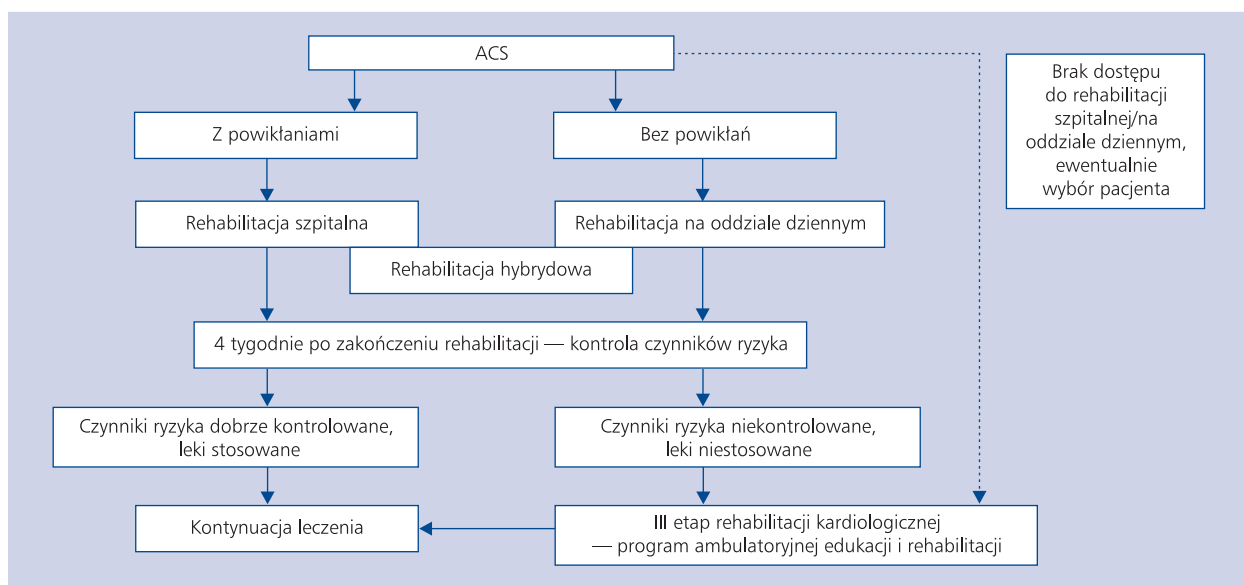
ACS

Brak dostępu do rehabilitacji szpitalnej/na oddziale dziennym, ewentualnie wybór pacjenta

Z powikłaniami

Bez powikłań

Rehabilitacja szpitalna

Rehabilitacja na oddziale dziennym

Rehabilitacja hybrydowa

4 tygodnie po zakończeniu rehabilitacji — kontrola czynników ryzyka

Czynniki ryzyka dobrze kontrolowane, leki stosowane

Czynniki ryzyka niekontrolowane, leki niestosowane

Kontynuacja leczenia

III etap rehabilitacji kardiologicznej — program ambulatoryjnej edukacji i rehabilitacji